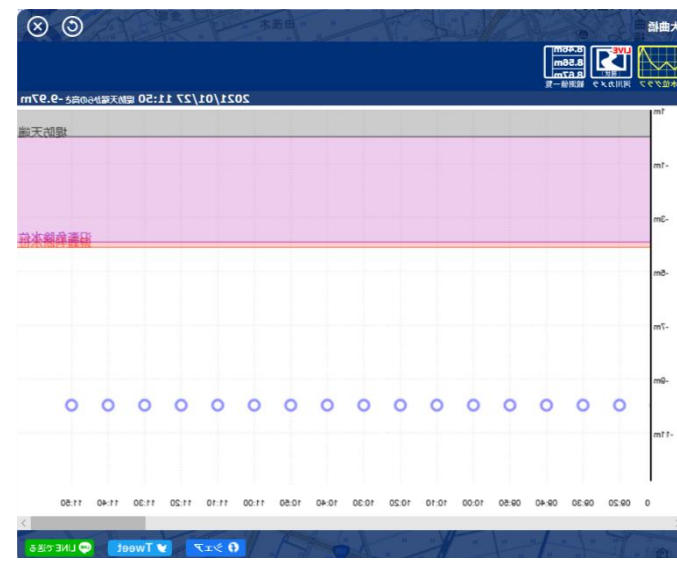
大曲橋

水位グラフ
河川カメラ
観測値一覧

2021/01/27 11:50 堤防天端からの高さ -9.97m

堤防天端
氾濫危険水位

1m
-1m
-3m
-5m
-7m
-9m
-11m

09:20
09:30
09:40
09:50
10:00
10:10
10:20
10:30
10:40
10:50
11:00
11:10
11:20
11:30
11:40
11:50

シェア
Tweet
LINEで送る